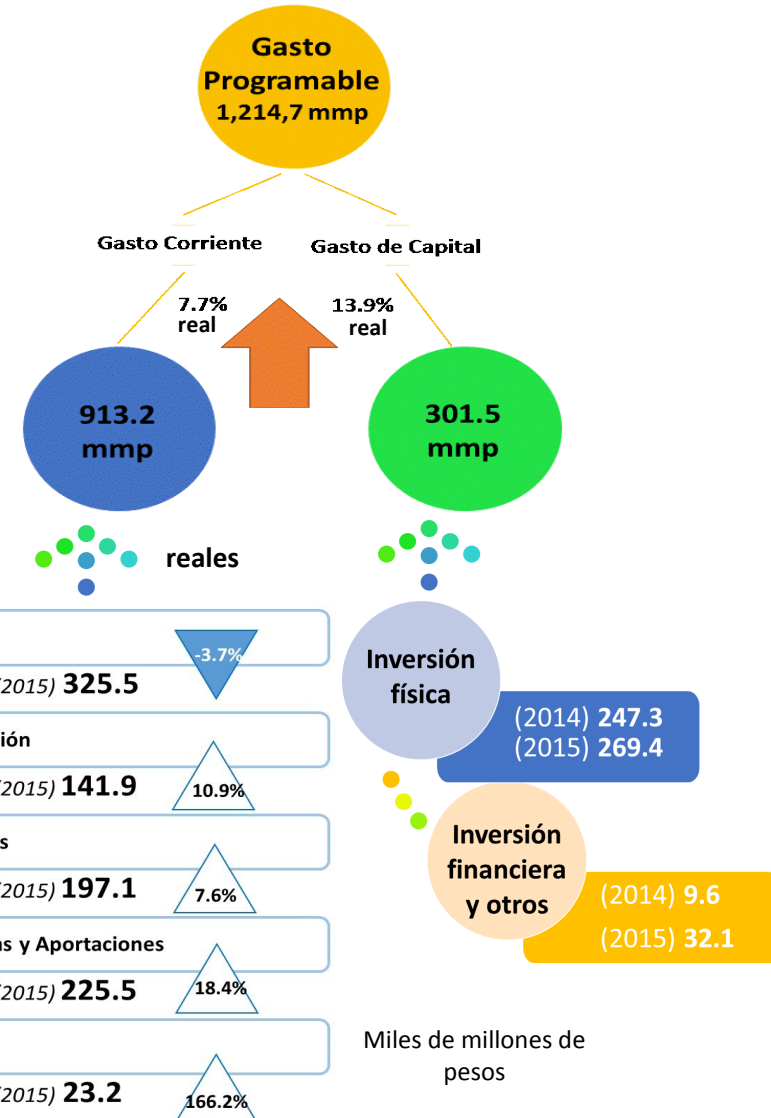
Gasto Programable
1,214,7 mmp

Gasto Corriente

Gasto de Capital

7.7% real

13.9% real

913.2 mmp

301.5 mmp

reales

-3.7%

(2015) 325.5

ión

(2015) 141.9

10.9%

s

(2015) 197.1

7.6%

ns y Aportaciones

(2015) 225.5

18.4%

(2015) 23.2

166.2%

Inversión física

(2014) 247.3
(2015) 269.4

Inversión financiera y otros

(2014) 9.6
(2015) 32.1

Miles de millones de pesos